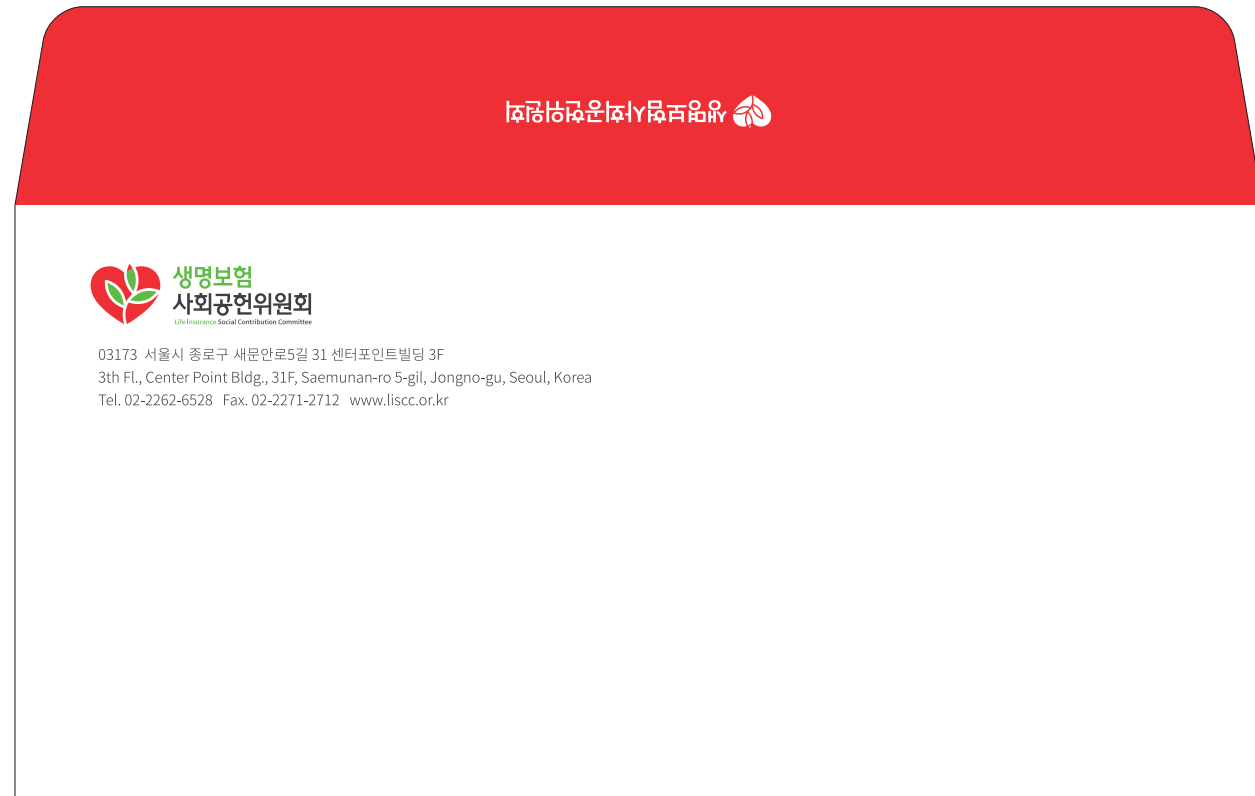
생명보험사회공헌위원회

생명보험
사회공헌위원회
Life Insurance Social Contribution Committee

03173 서울시 종로구 새문안로5길 31 센터포인트빌딩 3F
3th Fl., Center Point Bldg., 31F, Saemunan-ro 5-gil, Jongno-gu, Seoul, Korea
Tel. 02-2262-6528 Fax. 02-2271-2712 www.liscc.or.kr